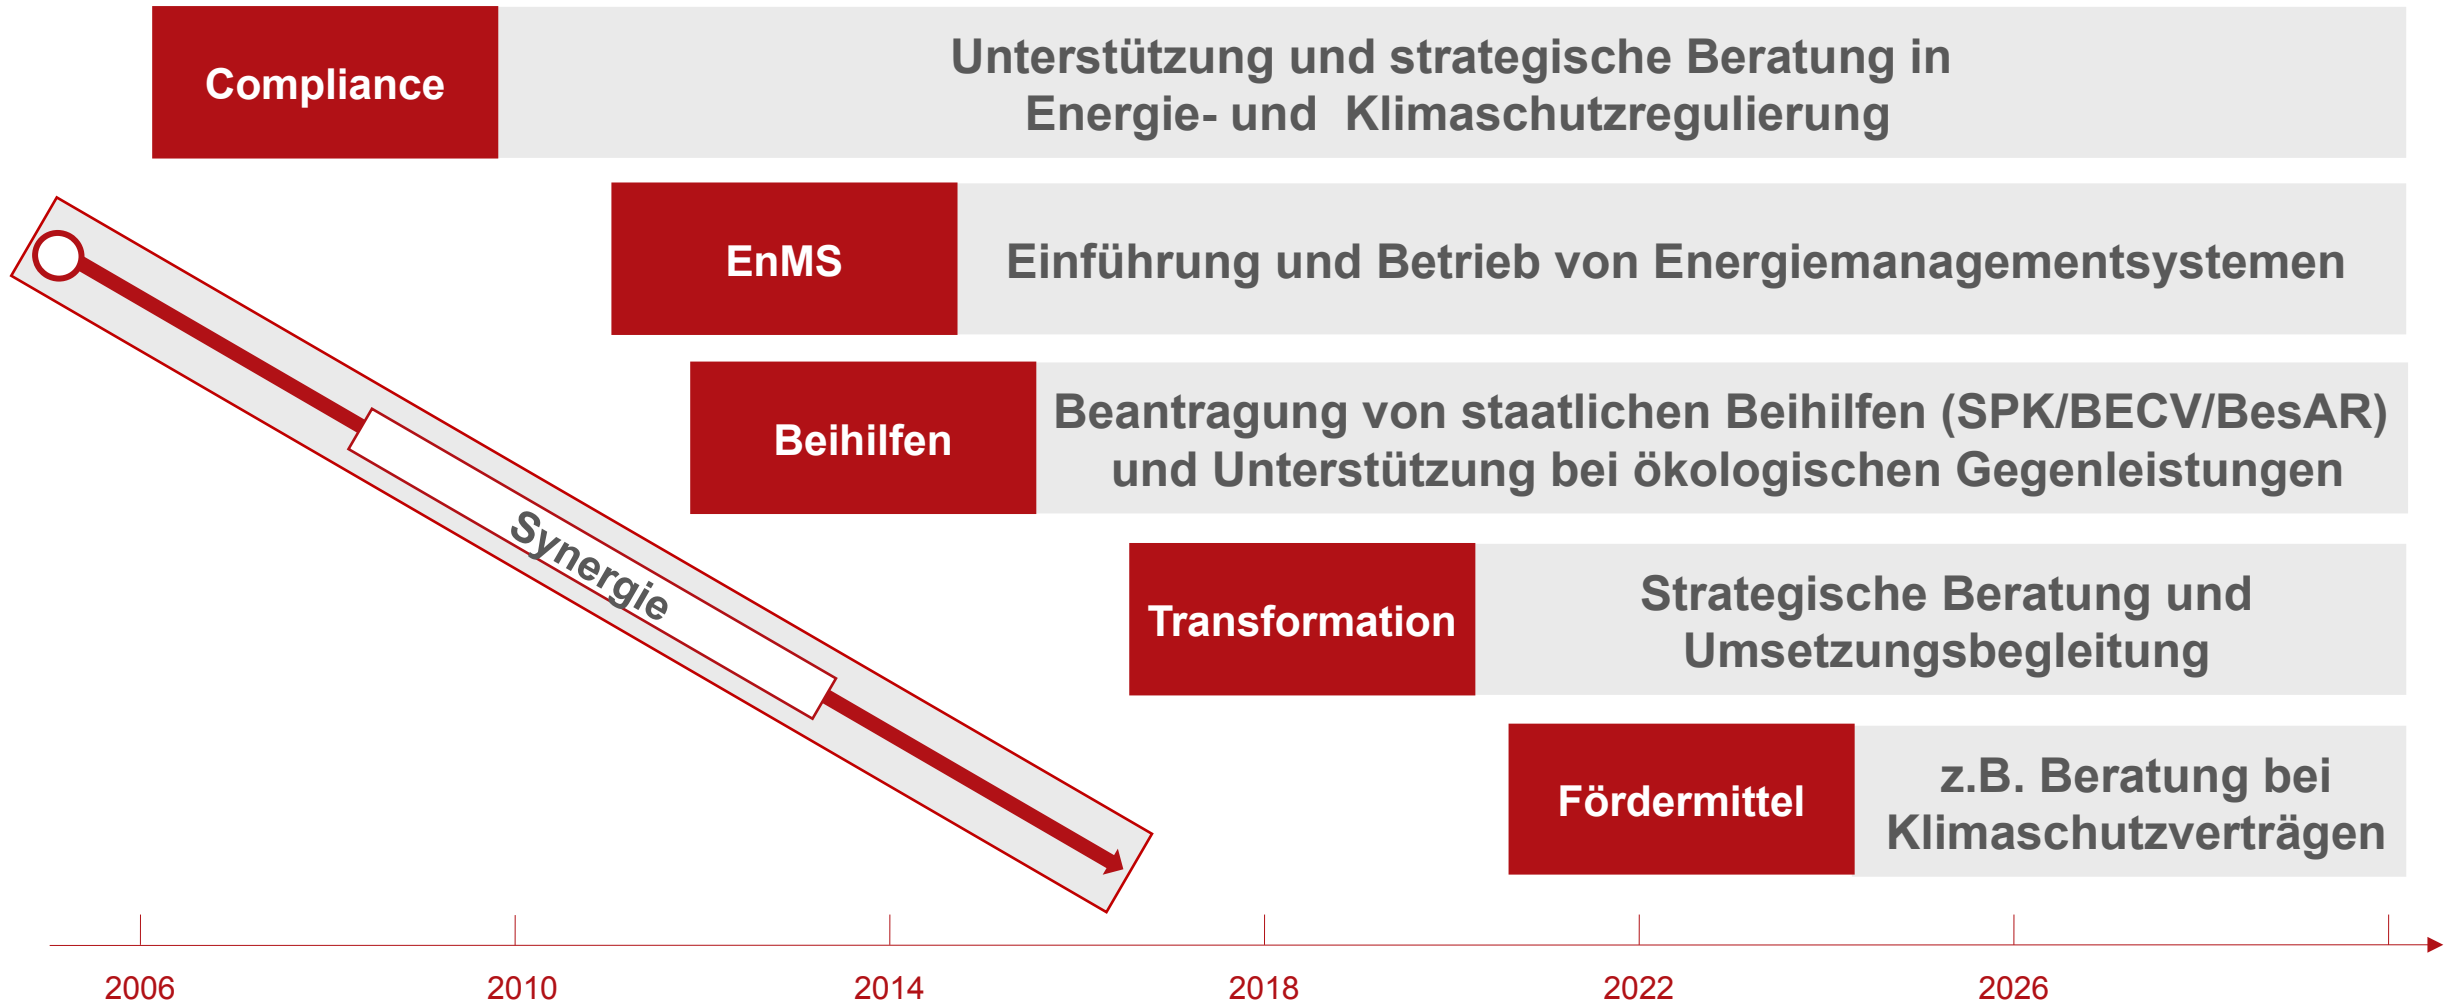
Compliance

Unterstützung und strategische Beratung in Energie- und Klimaschutzregulierung

EnMS

Einführung und Betrieb von Energiemanagementsystemen

Beihilfen

Beantragung von staatlichen Beihilfen (SPK/BECV/BesAR) und Unterstützung bei ökologischen Gegenleistungen

Transformation

Strategische Beratung und Umsetzungsbegleitung

Fördermittel

z.B. Beratung bei Klimaschutzverträgen

Synergie

2006 2010 2014 2018 2022 2026